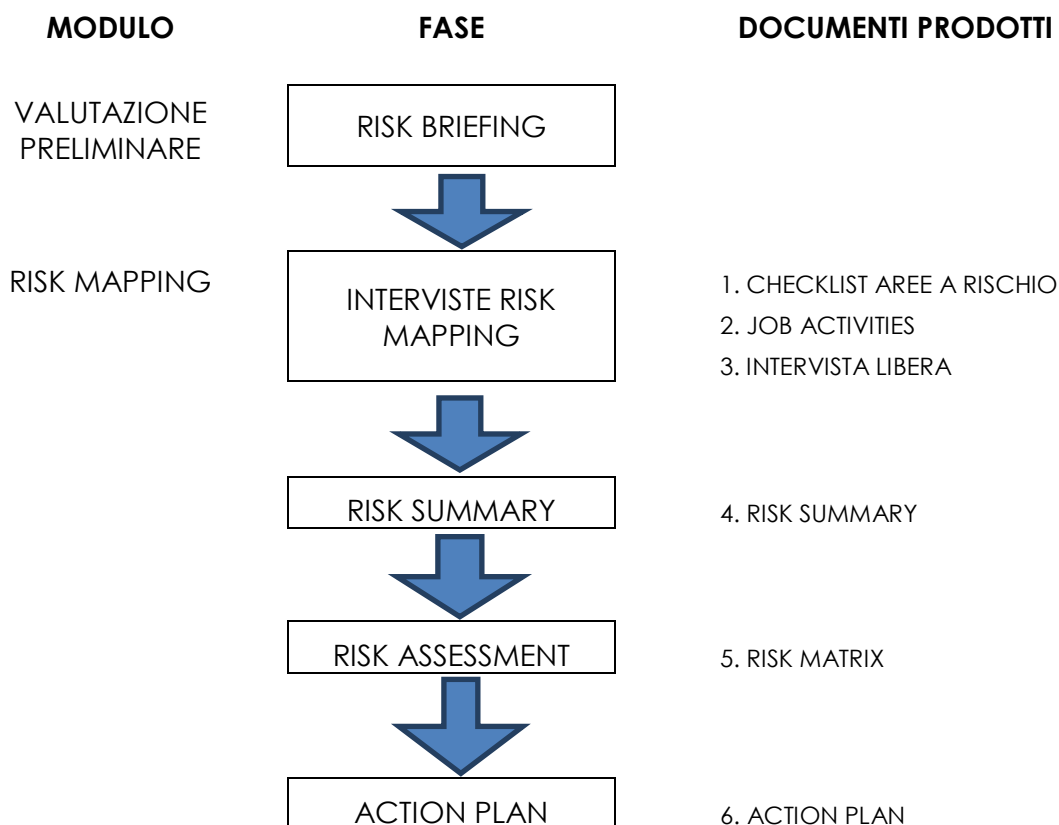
MODULO

FASE

DOCUMENTI PRODOTTI

VALUTAZIONE PRELIMINARE

RISK BRIEFING

RISK MAPPING

INTERVISTE RISK MAPPING

1. CHECKLIST AREE A RISCHIO
2. JOB ACTIVITIES
3. INTERVISTA LIBERA

RISK SUMMARY

4. RISK SUMMARY

RISK ASSESSMENT

5. RISK MATRIX

ACTION PLAN

6. ACTION PLAN